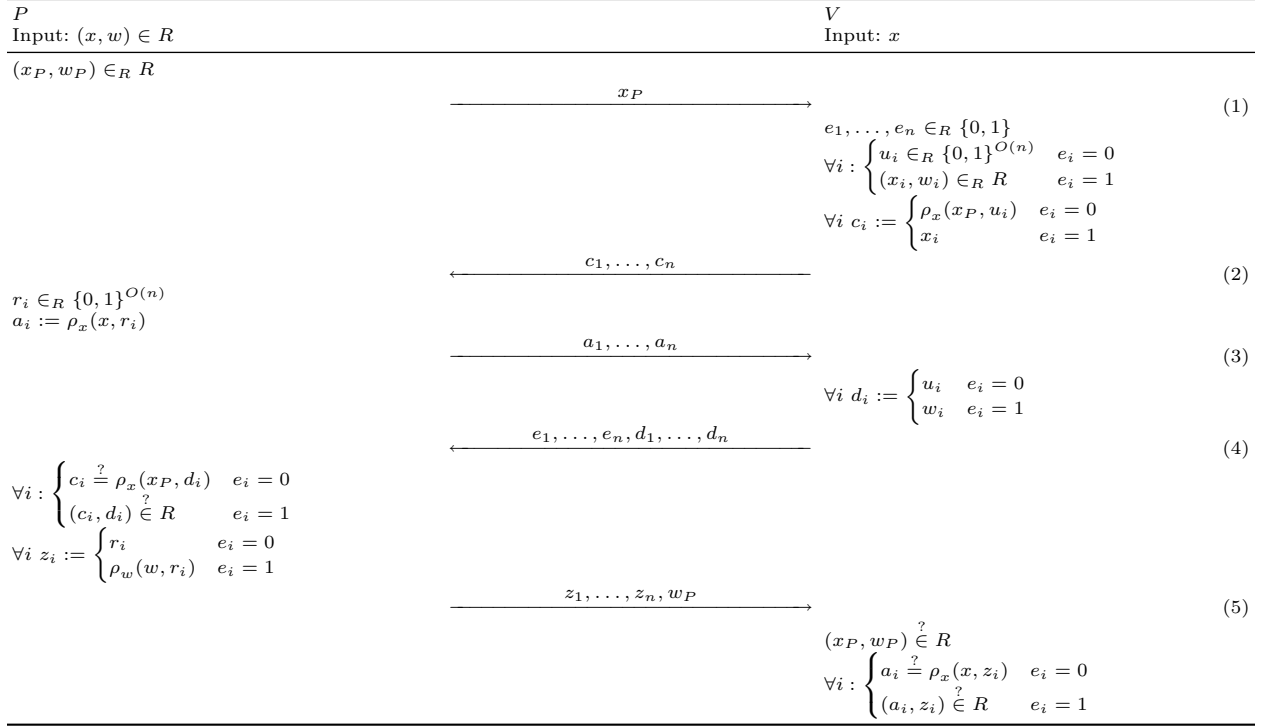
$P$
Input: $(x, w) \in R$

$V$
Input: $x$

$(x_P, w_P) \in_R R$

$\xrightarrow{x_P}$ (1)

$e_1, \ldots, e_n \in_R \{0,1\}$
$\forall i : \begin{cases} u_i \in_R \{0,1\}^{O(n)} & e_i = 0 \\ (x_i, w_i) \in_R R & e_i = 1 \end{cases}$
$\forall i \ c_i := \begin{cases} \rho_x(x_P, u_i) & e_i = 0 \\ x_i & e_i = 1 \end{cases}$

$\xleftarrow{c_1, \ldots, c_n}$ (2)

$r_i \in_R \{0,1\}^{O(n)}$
$a_i := \rho_x(x, r_i)$

$\xrightarrow{a_1, \ldots, a_n}$ (3)

$\forall i \ d_i := \begin{cases} u_i & e_i = 0 \\ w_i & e_i = 1 \end{cases}$

$\xleftarrow{e_1, \ldots, e_n, d_1, \ldots, d_n}$ (4)

$\forall i : \begin{cases} c_i \stackrel{?}{=} \rho_x(x_P, d_i) & e_i = 0 \\ (c_i, d_i) \stackrel{?}{\in} R & e_i = 1 \end{cases}$
$\forall i \ z_i := \begin{cases} r_i & e_i = 0 \\ \rho_w(w, r_i) & e_i = 1 \end{cases}$

$\xrightarrow{z_1, \ldots, z_n, w_P}$ (5)

$(x_P, w_P) \stackrel{?}{\in} R$
$\forall i : \begin{cases} a_i \stackrel{?}{=} \rho_x(x, z_i) & e_i = 0 \\ (a_i, z_i) \stackrel{?}{\in} R & e_i = 1 \end{cases}$